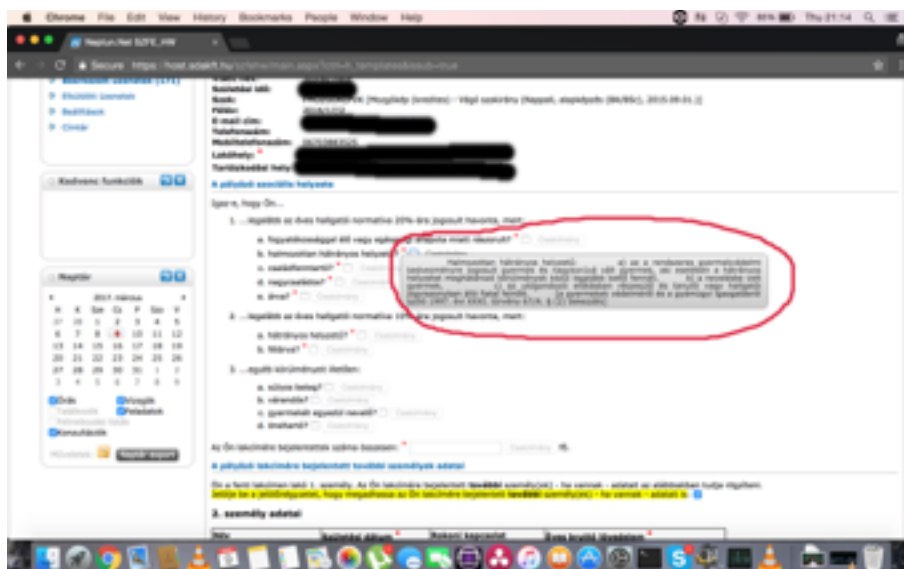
Chrome File Edit View History Bookmarks People Window Help

Thu 21:14

Neptun.Net SZFE_HW

Secure https://host.sdakft.hu/

Elküldött üzenetek

Beállítások

Címtár

Kedvenc funkciók

Naptár

2017. március

| H | K | Sze | Cs | P | Szo | V |
|---|---|---|---|---|---|---|
| 27 | 28 | 1 | 2 | 3 | 4 | 5 |
| 6 | 7 | 8 | 9 | 10 | 11 | 12 |
| 13 | 14 | 15 | 16 | 17 | 18 | 19 |
| 20 | 21 | 22 | 23 | 24 | 25 | 26 |
| 27 | 28 | 29 | 30 | 31 | 1 | 2 |
| 3 | 4 | 5 | 6 | 7 | 8 | 9 |

Órák
Vizsgák
Feladatok
Konzultációk

Naptár export

Születési idő:
Szak:
Félév:
E-mail cím:
Telefonszám:
Mobiltelefonszám:
Lakóhely:
Tartózkodási hely:

A pályázó szociális helyzete

Igaz-e, hogy Ön...

1. ...legalább az övez hallgatói normatíva 20%-ára jogosult havonta, mert:

a. fogyatékossággal élő vagy egészségi állapota miatt rászorult? *
b. halmozottan hátrányos helyzetű? *
c. családfenntartó? *
d. nagycsaládos? *
e. árva? *

Halmozottan hátrányos helyzetű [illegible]

2. ...legalább az övez hallgatói normatíva 10%-ára jogosult havonta, mert:

a. hátrányos helyzetű? *
b. félárva? *

3. ...egyéb körülményei illetően:

a. szülője beteg? *
b. vérenidő? *
c. gyermekét egyedül neveli? *
d. ikerhatlió? *

Az Ön lakcímére bejelentettek száma összesen: * fő

A pályázó lakcímére bejelentett további személyek adatai

Ön a fenti lakcímen lakó 1. személy. Az Ön lakcímére bejelentett további személy(ek) - ha vannak - adatait az alábbiakban tudja rögzíteni.
Jelölje be a jelölőnégyzetet, hogy megadhassa az Ön lakcímére bejelentett további személy(ek) - ha vannak - adatait is.

2. személy adatai

Név | Születési dátum | Rokoni kapcsolat | Saját bruttó jövedelem